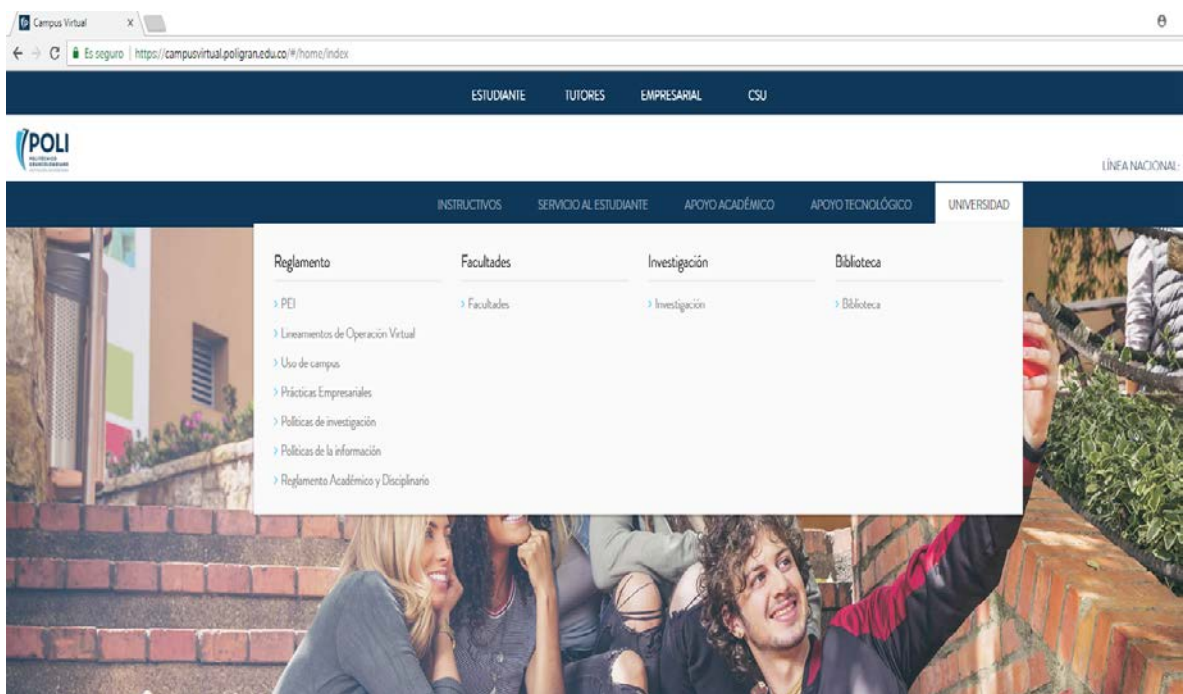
Campus Virtual ×

← → C Es seguro | https://campusvirtual.poligran.edu.co/#/home/index

ESTUDIANTE TUTORES EMPRESARIAL CSU

POLI

LÍNEA NACIONAL:

INSTRUCTIVOS SERVICIO AL ESTUDIANTE APOYO ACADÉMICO APOYO TECNOLÓGICO UNIVERSIDAD

Reglamento

› PEI

› Lineamientos de Operación Virtual

› Uso de campus

› Prácticas Empresariales

› Políticas de investigación

› Políticas de la información

› Reglamento Académico y Disciplinario

Facultades

› Facultades

Investigación

› Investigación

Biblioteca

› Biblioteca